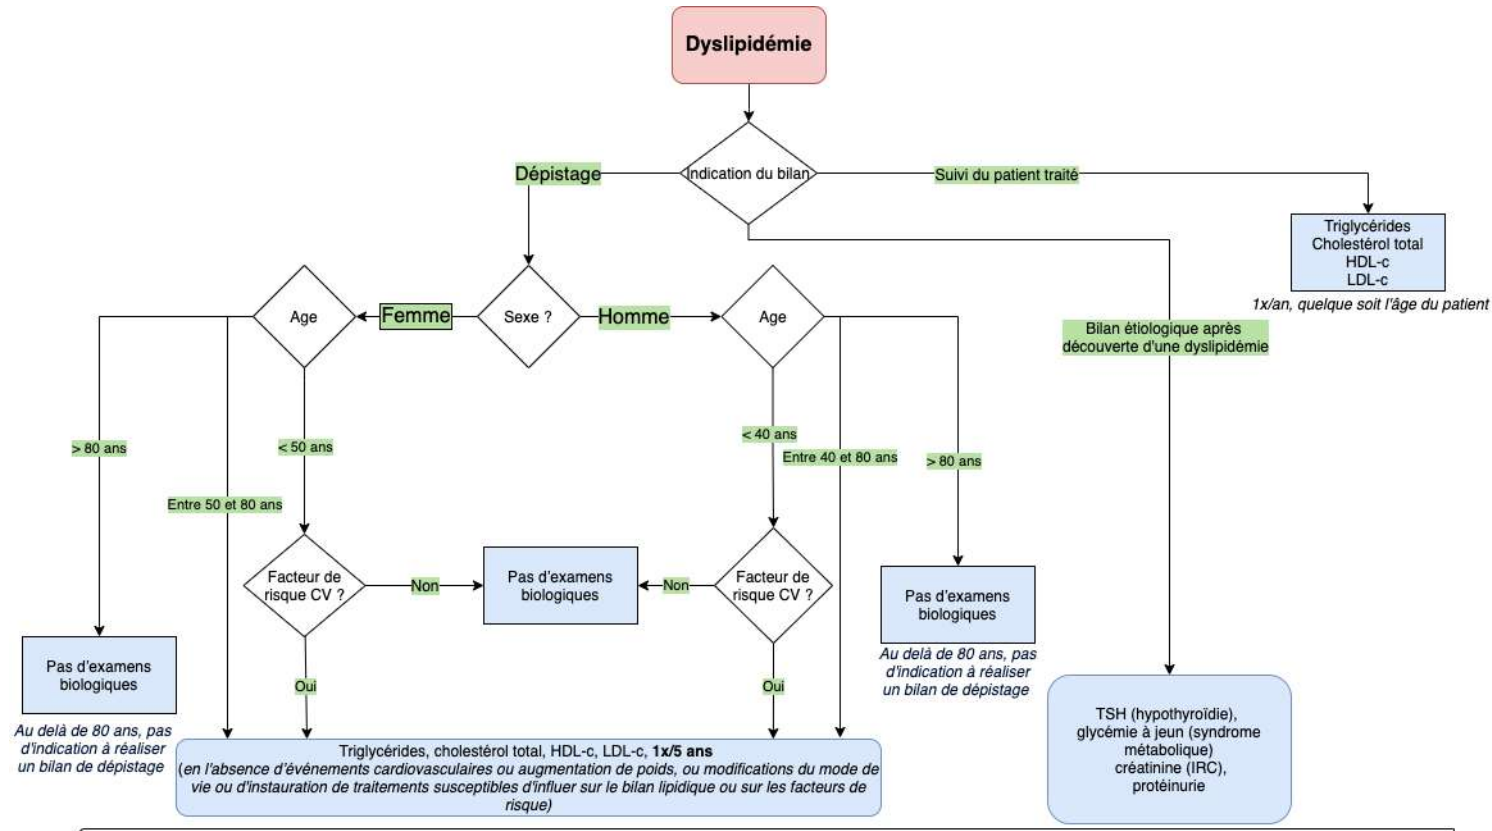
Dyslipidémie

Dépistage

Indication du bilan

Suivi du patient traité

Triglycérides
Cholestérol total
HDL-c
LDL-c

1x/an, quelque soit l'âge du patient

Bilan étiologique après découverte d'une dyslipidémie

Age

Femme

Sexe ?

Homme

Age

> 80 ans

< 50 ans

Entre 50 et 80 ans

< 40 ans

Entre 40 et 80 ans

> 80 ans

Facteur de risque CV ?

Non

Pas d'examens biologiques

Non

Facteur de risque CV ?

Pas d'examens biologiques

Au delà de 80 ans, pas d'indication à réaliser un bilan de dépistage

Pas d'examens biologiques

Au delà de 80 ans, pas d'indication à réaliser un bilan de dépistage

Oui

Oui

TSH (hypothyroïdie), glycémie à jeun (syndrome métabolique) créatinine (IRC), protéinurie

Triglycérides, cholestérol total, HDL-c, LDL-c, **1x/5 ans**
(en l'absence d'événements cardiovasculaires ou augmentation de poids, ou modifications du mode de vie ou d'instauration de traitements susceptibles d'influer sur le bilan lipidique ou sur les facteurs de risque)